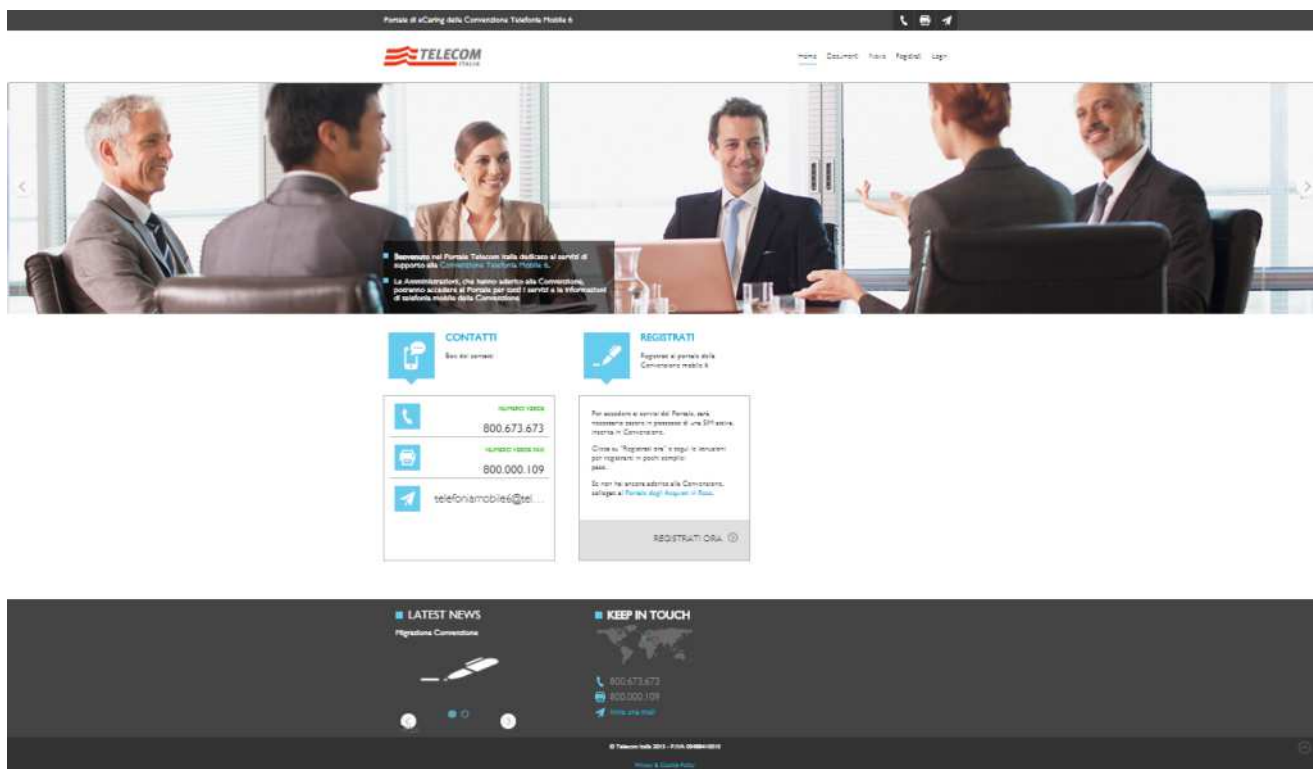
Portale di eCaring della Convenzione Telefonia Mobile 6

TELECOM ITALIA

Home Documenti News Pagelist Login

Benvenuto nel Portale Telecom Italia dedicato ai servizi di supporto alla Convenzione Telefonia Mobile 6.

Le Amministrazioni, che hanno aderito alla Convenzione, potranno accedere al Portale per tutti i servizi e le informazioni di telefonia mobile della Convenzione.

CONTATTI

Ecco dei contatti

REGISTRATI

Registrati al portale della Convenzione mobile 6

NUMERO VERDE
800.673.673

NUMERO VERDE FAX
800.000.109

telefoniamobile6@tel...

Per accedere ai servizi del Portale, sarà necessario essere in possesso di una SIM attiva, inserita in Convenzione.

Clicca su "Registrati ora" e segui le istruzioni per registrarti in pochi semplici passi.

Se non hai ancora aderito alla Convenzione, collegati al Portale degli Acquisti in Rete.

REGISTRATI ORA

LATEST NEWS

Migrazione Convenzione

KEEP IN TOUCH

800.673.673
800.000.109
Invia una mail

© Telecom Italia 2015 - P.IVA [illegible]

Privacy & Cookie Policy